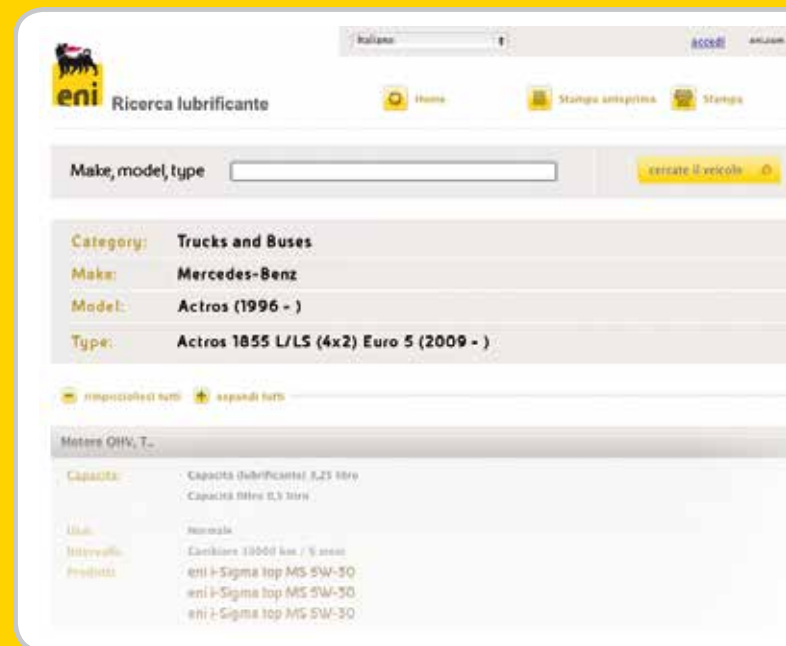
Italiano

accedi

eni Ricerca lubrificante

Home

Stampa anteprima

Stampa

Make, model, type

cercate il veicolo

| | |
|---|---|
| Category: | Trucks and Buses |
| Make: | Mercedes-Benz |
| Model: | Actros (1996 - ) |
| Type: | Actros 1855 L/LS (4x2) Euro 5 (2009 - ) |

rimpicciolisci tutti

espandi tutti

Motore OHV, T...

Capacità: Capacità lubrificante: 3,25 litro
Capacità filtro 0,5 litro

Usi: Normale
Intervallo: Cambiare 10000 km / 6 mesi
Prodotti: eni i-Sigma top MS 5W-30
eni i-Sigma top MS 5W-30
eni i-Sigma top MS 5W-30